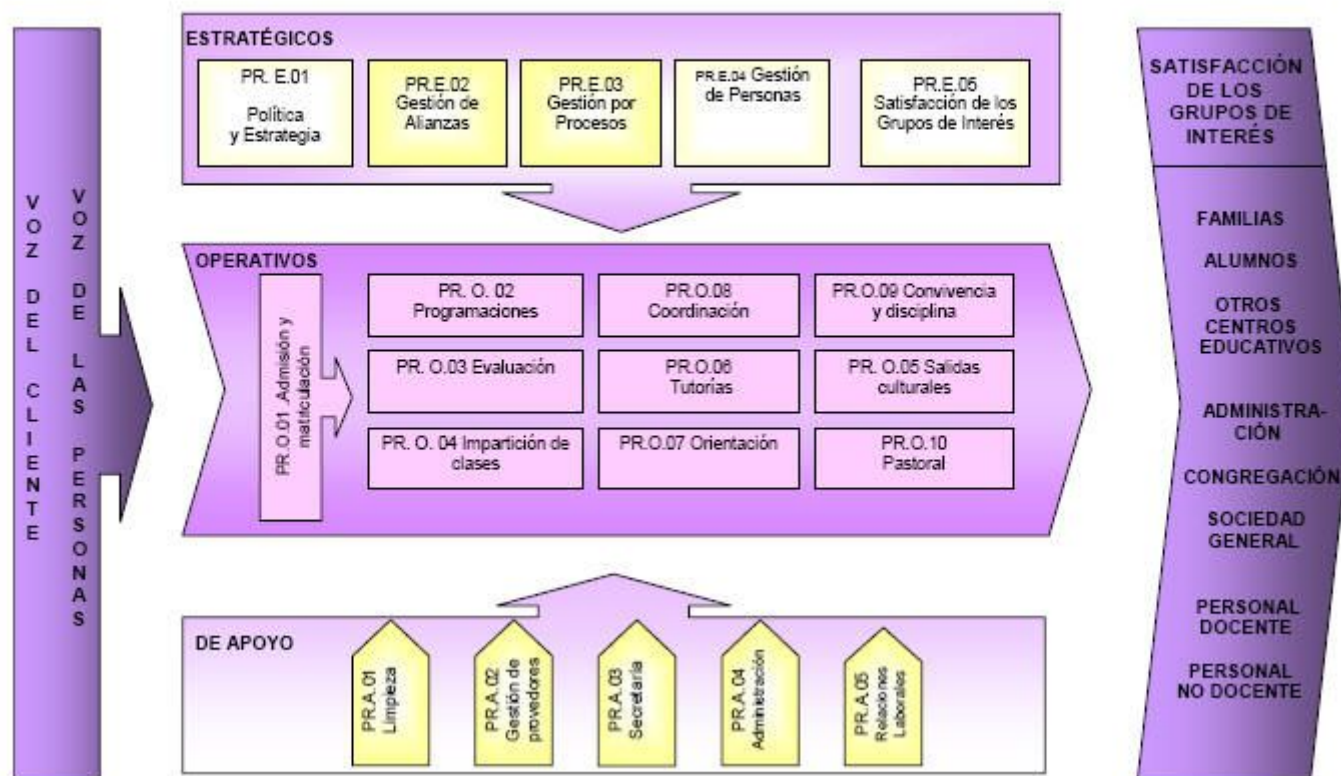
VOZ DEL CLIENTE

VOZ DE LAS PERSONAS

ESTRATÉGICOS

PR. E.01 Política y Estrategia

PR.E.02 Gestión de Alianzas

PR.E.03 Gestión por Procesos

PR.E.04 Gestión de Personas

PR.E.05 Satisfacción de los Grupos de Interés

OPERATIVOS

PR.O.01 Admisión y matriculación

PR. O. 02 Programaciones

PR.O.08 Coordinación

PR.O.09 Convivencia y disciplina

PR. O.03 Evaluación

PR.O.06 Tutorías

PR. O.05 Salidas culturales

PR. O. 04 Impartición de clases

PR.O.07 Orientación

PR.O.10 Pastoral

DE APOYO

PR.A.01 Limpieza

PR.A.02 Gestión de proveedores

PR.A.03 Secretaría

PR.A.04 Administración

PR.A.05 Relaciones Laborales

SATISFACCIÓN DE LOS GRUPOS DE INTERÉS

FAMILIAS

ALUMNOS

OTROS CENTROS EDUCATIVOS

ADMINISTRACIÓN

CONGREGACIÓN

SOCIEDAD GENERAL

PERSONAL DOCENTE

PERSONAL NO DOCENTE